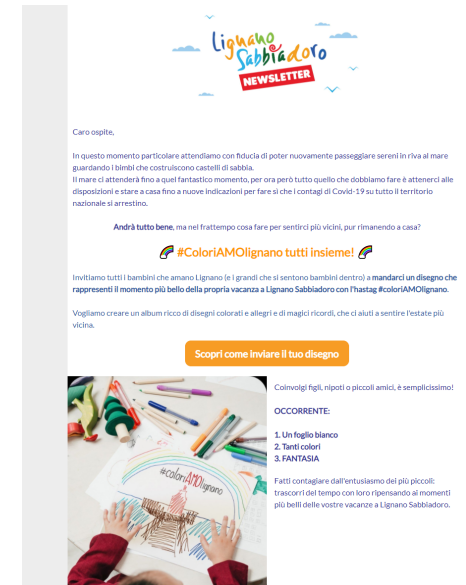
Lignano Sabbiadoro
NEWSLETTER

Caro ospite,

In questo momento particolare attendiamo con fiducia di poter nuovamente passeggiare sereni in riva al mare guardando i bimbi che costruiscono castelli di sabbia.
Il mare ci attenderà fino a quel fantastico momento, per ora però tutto quello che dobbiamo fare è attenerci alle disposizioni e stare a casa fino a nuove indicazioni per fare sì che i contagi di Covid-19 su tutto il territorio nazionale si arrestino.

Andrà tutto bene, ma nel frattempo cosa fare per sentirci più vicini, pur rimanendo a casa?

#ColoriAMOlignano tutti insieme!

Invitiamo tutti i bambini che amano Lignano (e i grandi che si sentono bambini dentro) a mandarci un disegno che rappresenti il momento più bello della propria vacanza a Lignano Sabbiadoro con l'hastag #coloriAMOlignano.

Vogliamo creare un album ricco di disegni colorati e allegri e di magici ricordi, che ci aiuti a sentire l'estate più vicina.

Scopri come inviare il tuo disegno

#coloriAMOlignano

Coinvolgi figli, nipoti o piccoli amici, è semplicissimo!

OCCORRENTE:

1. Un foglio bianco
2. Tanti colori
3. FANTASIA

Fatti contagiare dall'entusiasmo dei più piccoli: trascorri del tempo con loro ripensando ai momenti più belli delle vostre vacanze a Lignano Sabbiadoro.